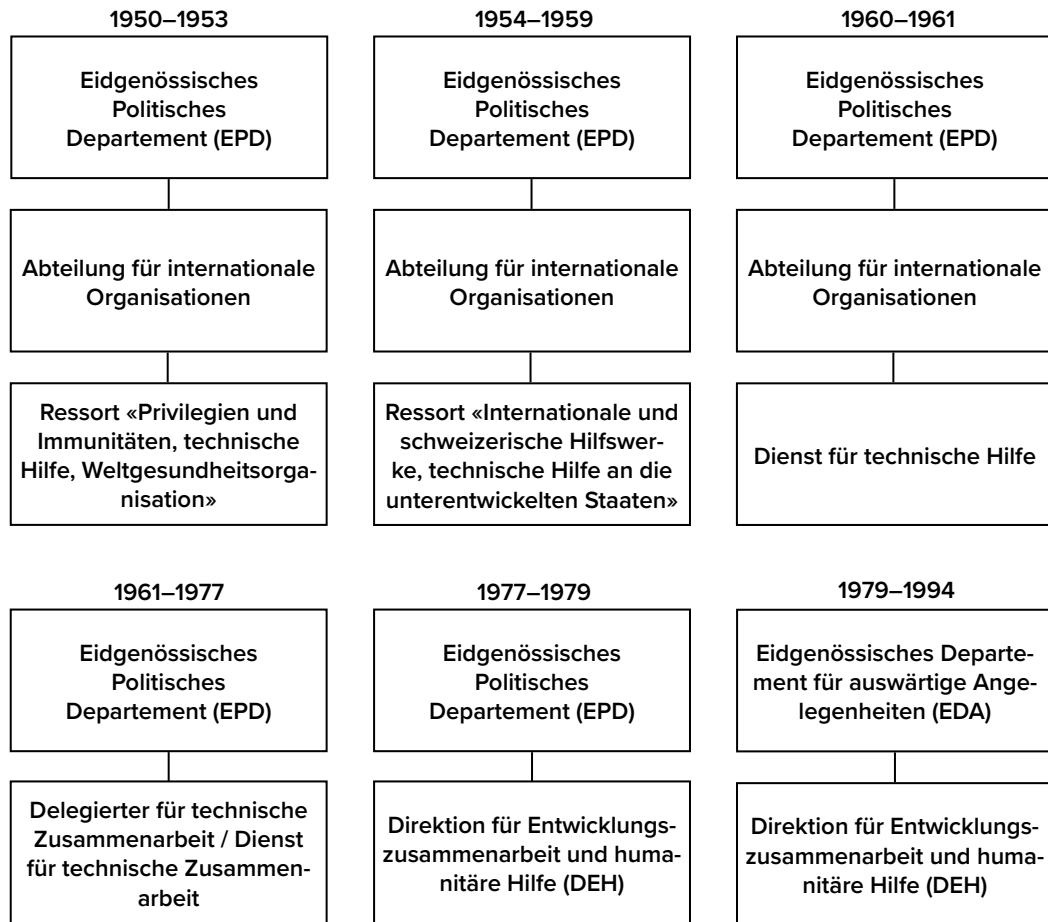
1950–1953

Eidgenössisches Politisches Departement (EPD)

Abteilung für internationale Organisationen

Ressort «Privilegien und Immunitäten, technische Hilfe, Weltgesundheitsorganisation»

1954–1959

Eidgenössisches Politisches Departement (EPD)

Abteilung für internationale Organisationen

Ressort «Internationale und schweizerische Hilfswerke, technische Hilfe an die unterentwickelten Staaten»

1960–1961

Eidgenössisches Politisches Departement (EPD)

Abteilung für internationale Organisationen

Dienst für technische Hilfe

1961–1977

Eidgenössisches Politisches Departement (EPD)

Delegierter für technische Zusammenarbeit / Dienst für technische Zusammenarbeit

1977–1979

Eidgenössisches Politisches Departement (EPD)

Direktion für Entwicklungszusammenarbeit und humanitäre Hilfe (DEH)

1979–1994

Eidgenössisches Departement für auswärtige Angelegenheiten (EDA)

Direktion für Entwicklungszusammenarbeit und humanitäre Hilfe (DEH)